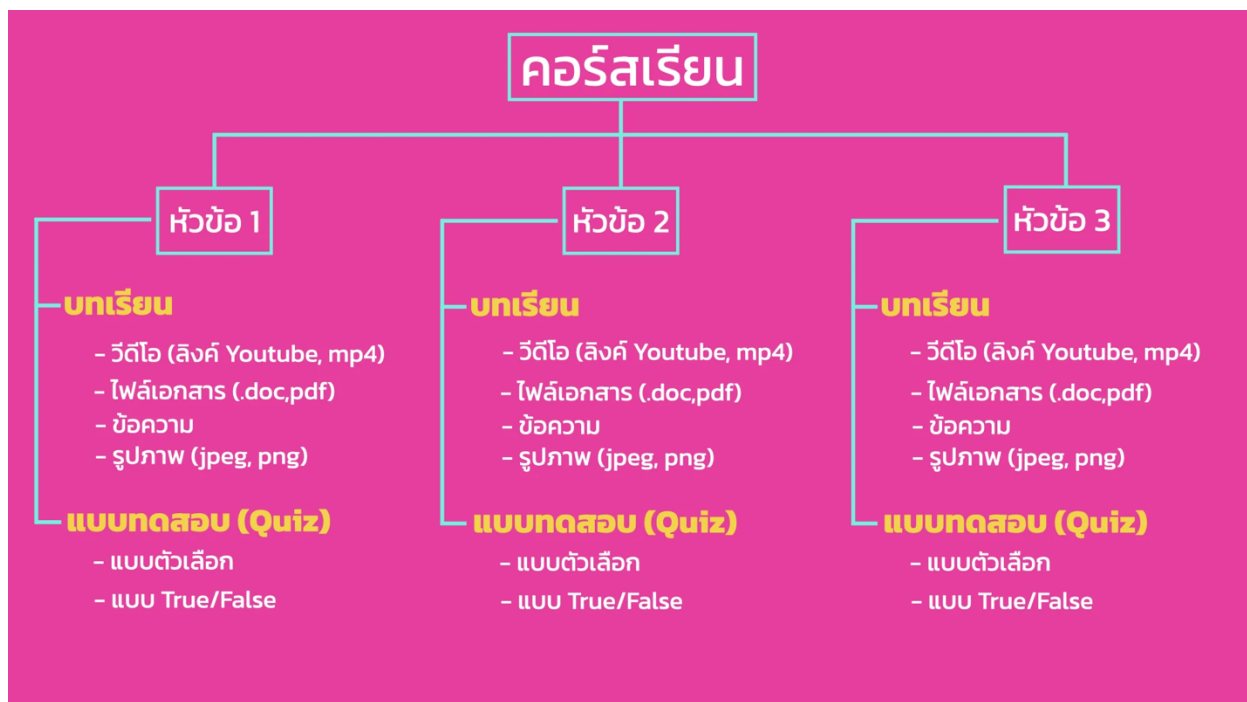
คอร์สเรียน

หัวข้อ 1

บทเรียน
- วีดีโอ (ลิงค์ Youtube, mp4)
- ไฟล์เอกสาร (.doc,pdf)
- ข้อความ
- รูปภาพ (jpeg, png)

แบบทดสอบ (Quiz)
- แบบตัวเลือก
- แบบ True/False

หัวข้อ 2

บทเรียน
- วีดีโอ (ลิงค์ Youtube, mp4)
- ไฟล์เอกสาร (.doc,pdf)
- ข้อความ
- รูปภาพ (jpeg, png)

แบบทดสอบ (Quiz)
- แบบตัวเลือก
- แบบ True/False

หัวข้อ 3

บทเรียน
- วีดีโอ (ลิงค์ Youtube, mp4)
- ไฟล์เอกสาร (.doc,pdf)
- ข้อความ
- รูปภาพ (jpeg, png)

แบบทดสอบ (Quiz)
- แบบตัวเลือก
- แบบ True/False